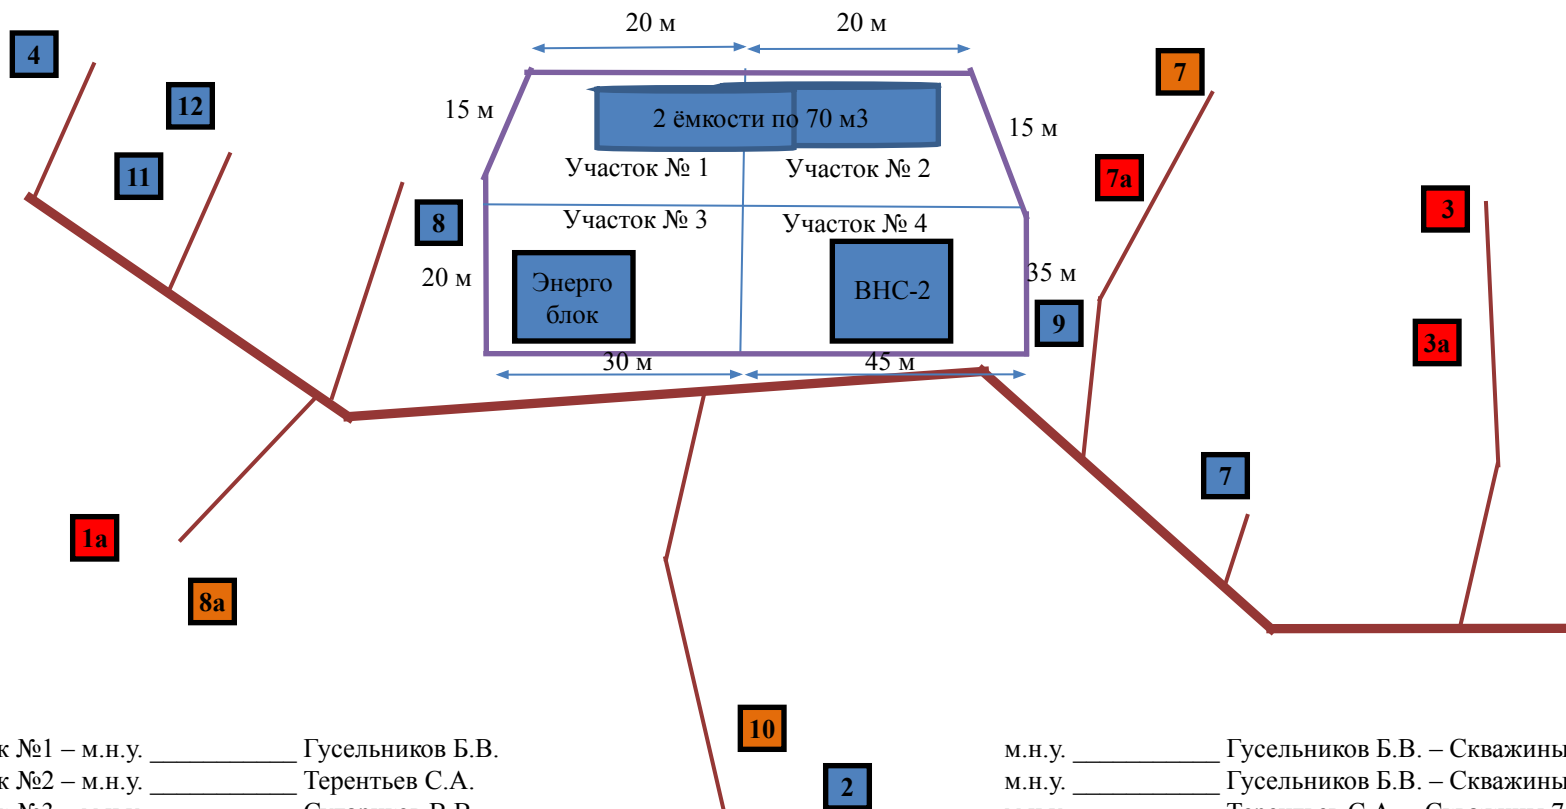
20 м
20 м
4
12
11
15 м
2 ёмкости по 70 м3
15 м
7
7а
Участок № 1
Участок № 2
3
8
Участок № 3
Участок № 4
20 м
Энерго блок
ВНС-2
35 м
9
3а
30 м
45 м
7
1а
8а
10
2

к №1 – м.н.у. ___________ Гусельников Б.В.
к №2 – м.н.у. ___________ Терентьев С.А.
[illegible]

м.н.у. ___________ Гусельников Б.В. – Скважины
м.н.у. ___________ Гусельников Б.В. – Скважины
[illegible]